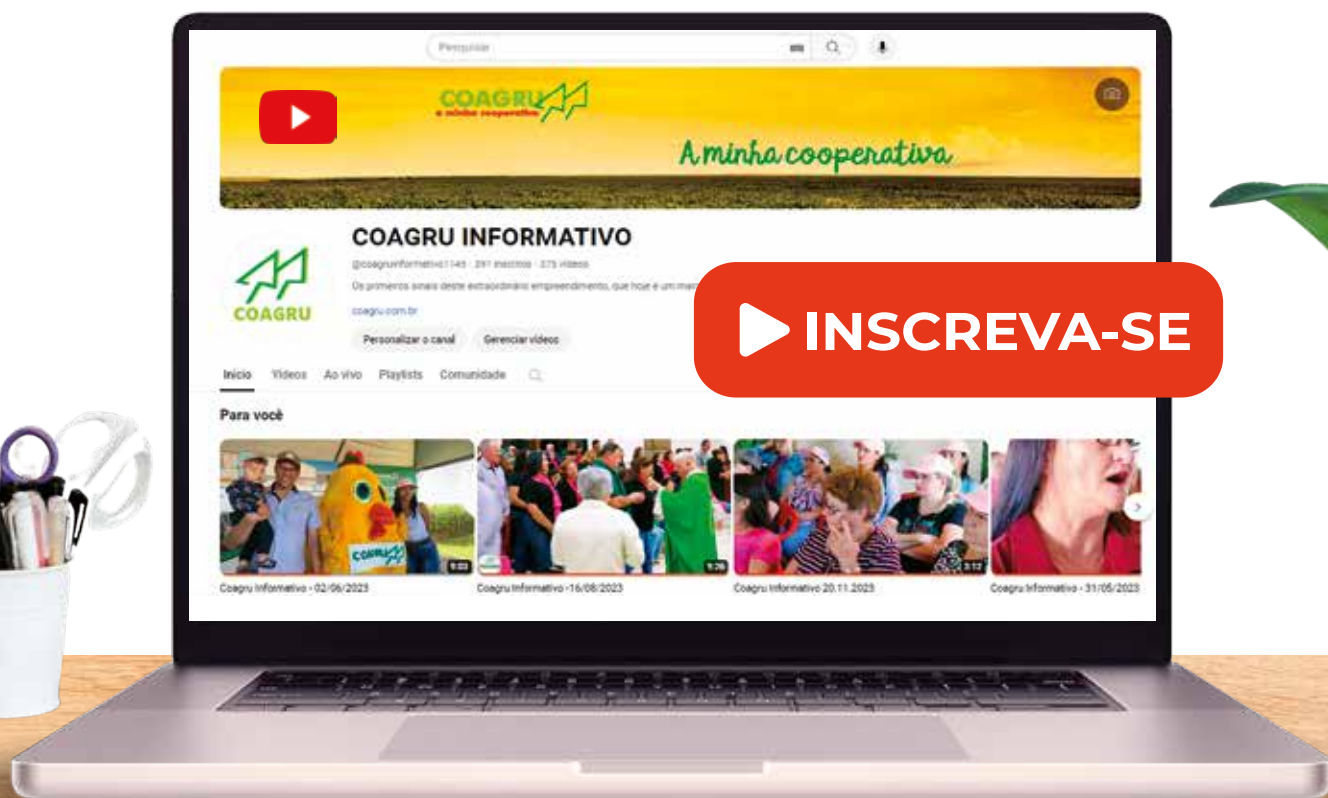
Pesquisar

COAGRU
a minha cooperativa

A minha cooperativa

COAGRU

COAGRU INFORMATIVO

@coagruinformativo1145 · 391 inscritos · 375 vídeos

Os primeiros sinais deste extraordinário empreendimento, que hoje é um mai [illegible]

coagru.com.br

Personalizar o canal

Gerenciar vídeos

Início

Vídeos

Ao vivo

Playlists

Comunidade

INSCREVA-SE

Para você

COAGRU

9:03

Coagru Informativo - 02/06/2023

9:26

Coagru Informativo -16/08/2023

3:12

Coagru Informativo 20.11.2023

Coagru Informativo - 31/05/2023